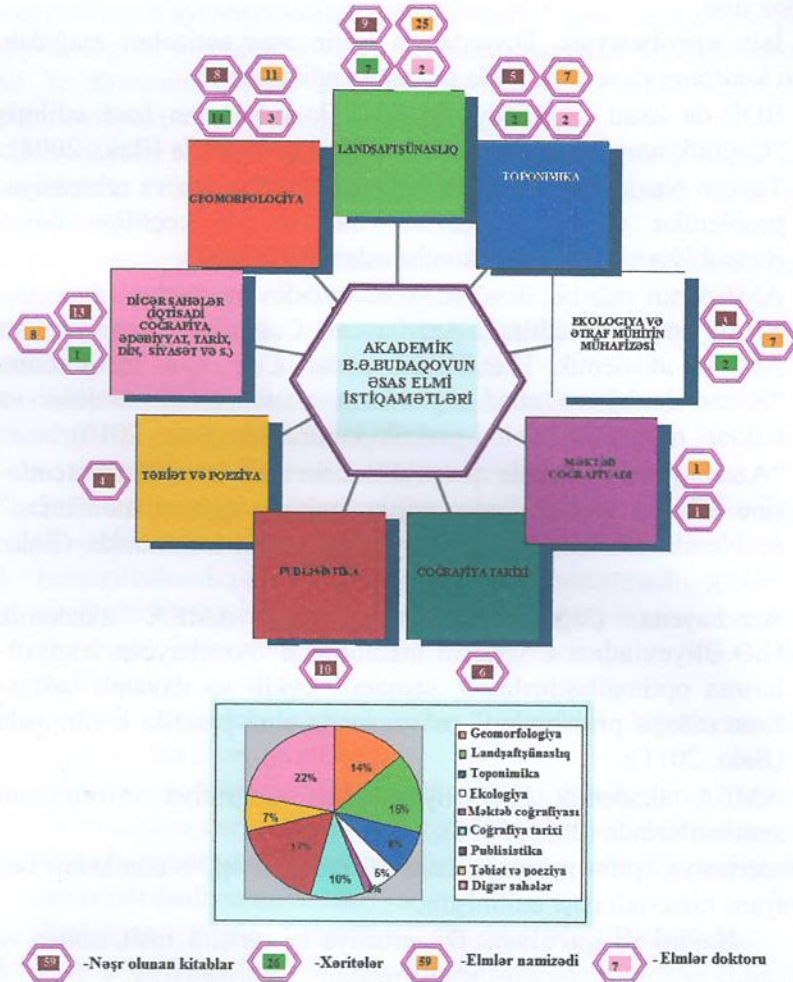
AKADEMİK B.Ə.BUDAQOVUN ƏSAS ELMİ İSTİQAMƏTLƏRİ

9 25 7 2
LANDŞAFTŞÜNASLIQ

8 11 14 3
GEOMORFOLOGİYA

5 7 2 2
TOPONİMİKA

13 8 1
DİGƏR SAHƏLƏR (İQTİSADİ COĞRAFİYA, ƏDƏBİYYAT, TARİX, DİN, SİYASƏT və s.)

3 7 2
EKOLOGİYA VƏ ƏTRAF MÜHİTİN MÜHAFİZƏSİ

4
TƏBİƏT VƏ POEZİYA

1 1
MƏKTƏB COĞRAFİYASI

PUBLİSİSTİKA
10

COĞRAFİYA TARİXİ
6

22% 14% 15% 6% 5% 1% 10% 17% 7%

Geomorfologiya
Landşaftşünaslıq
Toponimika
Ekologiya
Məktəb coğrafiyası
Coğrafiya tarixi
Publisistika
Təbiət və poeziya
Digər sahələr

59 -Nəşr olunan kitablar 26 -Xəritələr 59 -Elmlər namizədi 7 - Elmlər doktoru